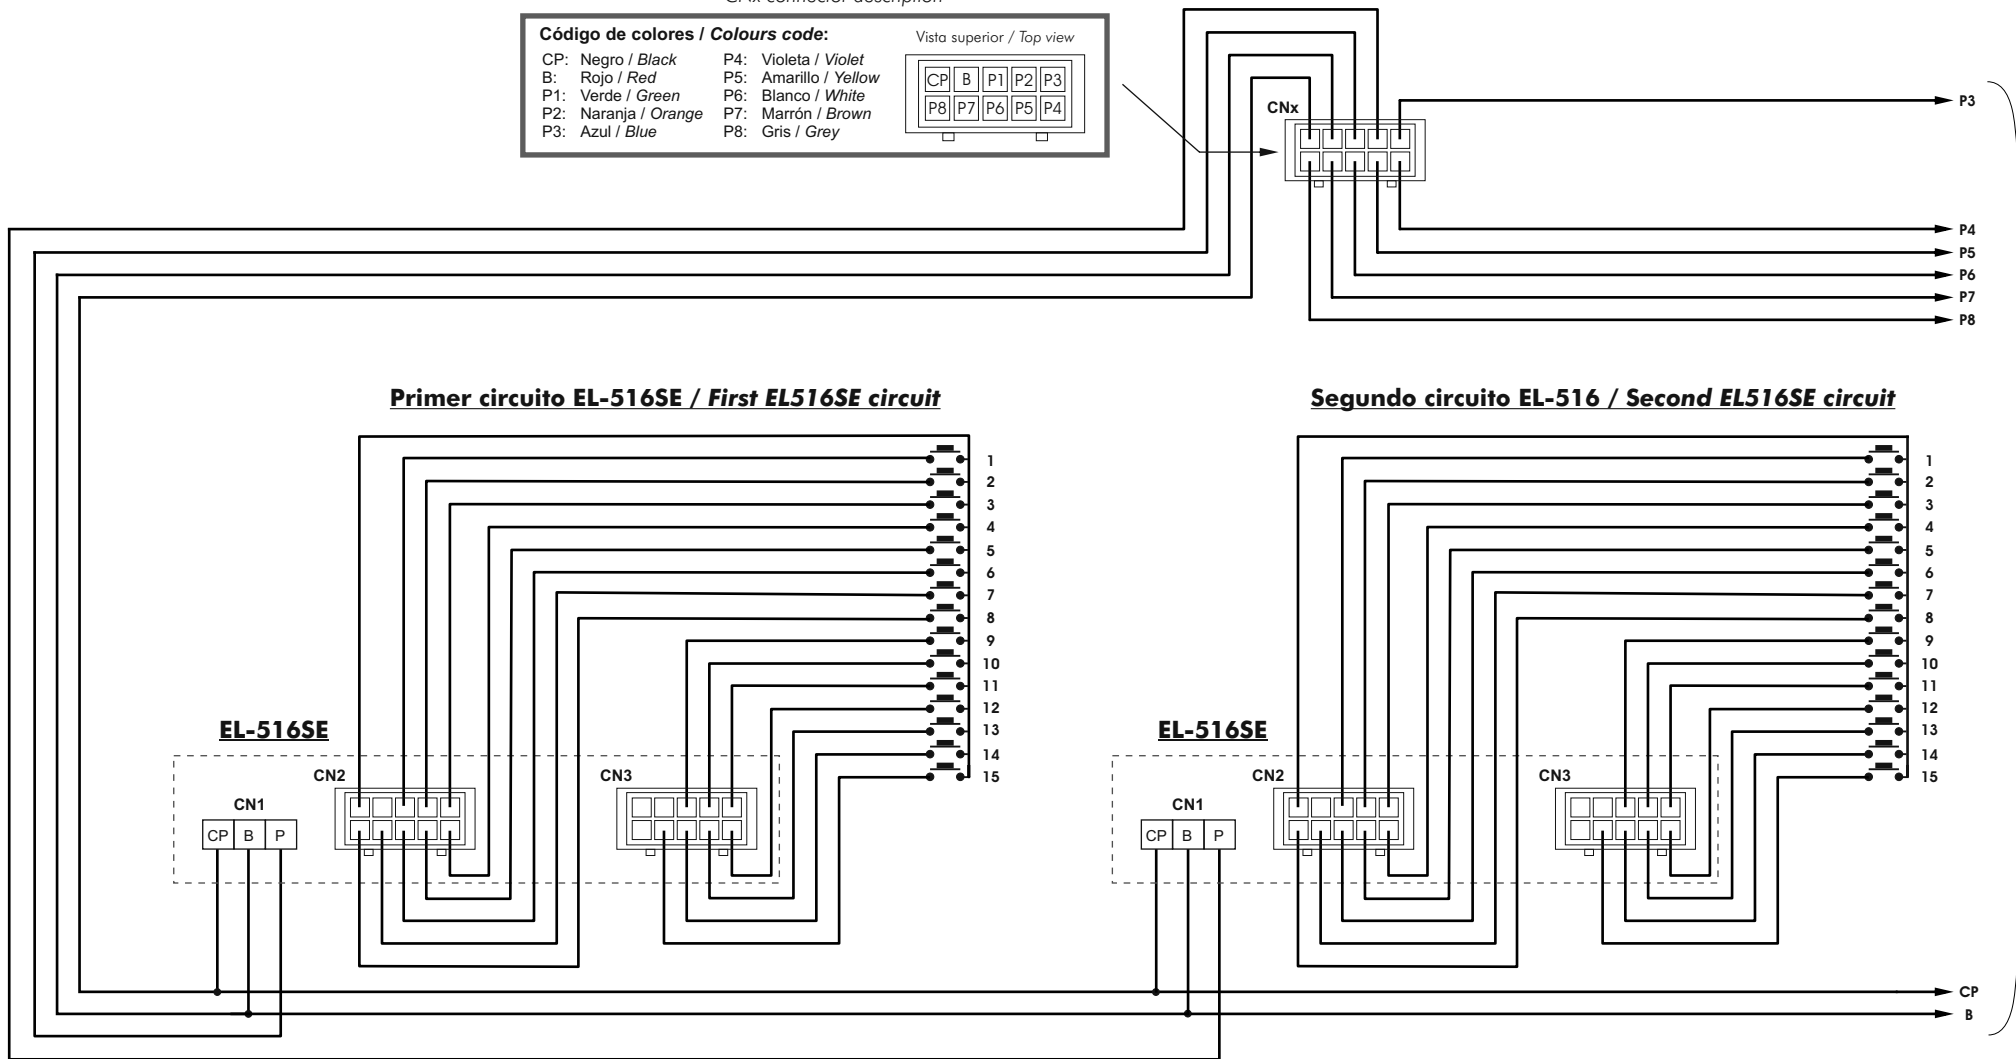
CNx connector description

Código de colores / *Colours code*:

CP: Negro / *Black*
B: Rojo / *Red*
P1: Verde / *Green*
P2: Naranja / *Orange*
P3: Azul / *Blue*
P4: Violeta / *Violet*
P5: Amarillo / *Yellow*
P6: Blanco / *White*
P7: Marrón / *Brown*
P8: Gris / *Grey*

Vista superior / *Top view*

| CP | B | P1 | P2 | P3 |
|---|---|---|---|---|
| P8 | P7 | P6 | P5 | P4 |

CNx

P3
P4
P5
P6
P7
P8

Primer circuito EL-516SE / *First EL516SE circuit*

Segundo circuito EL-516 / *Second EL516SE circuit*

1
2
3
4
5
6
7
8
9
10
11
12
13
14
15

EL-516SE
CN2
CN3
CN1
CP B P

1
2
3
4
5
6
7
8
9
10
11
12
13
14
15

EL-516SE
CN2
CN3
CN1
CP B P

CP
B